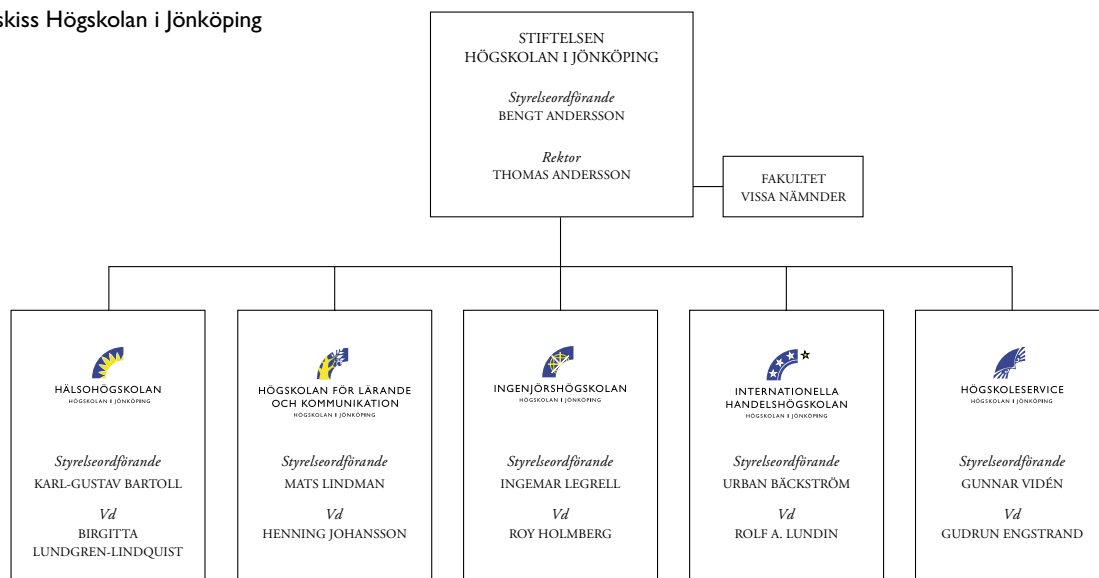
skiss Högskolan i Jönköping

STIFTELSEN
HÖGSKOLAN I JÖNKÖPING

*Styrelseordförande*
BENGT ANDERSSON

*Rektor*
THOMAS ANDERSSON

FAKULTET
VISSA NÄMNDER

HÄLSOHÖGSKOLAN
HÖGSKOLAN I JÖNKÖPING

*Styrelseordförande*
KARL-GUSTAV BARTOLL

*Vd*
BIRGITTA
LUNDGREN-LINDQUIST

HÖGSKOLAN FÖR LÄRANDE
OCH KOMMUNIKATION
HÖGSKOLAN I JÖNKÖPING

*Styrelseordförande*
MATS LINDMAN

*Vd*
HENNING JOHANSSON

INGENJÖRSHÖGSKOLAN
HÖGSKOLAN I JÖNKÖPING

*Styrelseordförande*
INGEMAR LEGRELL

*Vd*
ROY HOLMBERG

INTERNATIONELLA
HANDELSHÖGSKOLAN
HÖGSKOLAN I JÖNKÖPING

*Styrelseordförande*
URBAN BÄCKSTRÖM

*Vd*
ROLF A. LUNDIN

HÖGSKOLESERVICE
HÖGSKOLAN I JÖNKÖPING

*Styrelseordförande*
GUNNAR VIDÉN

*Vd*
GUDRUN ENGSTRAND